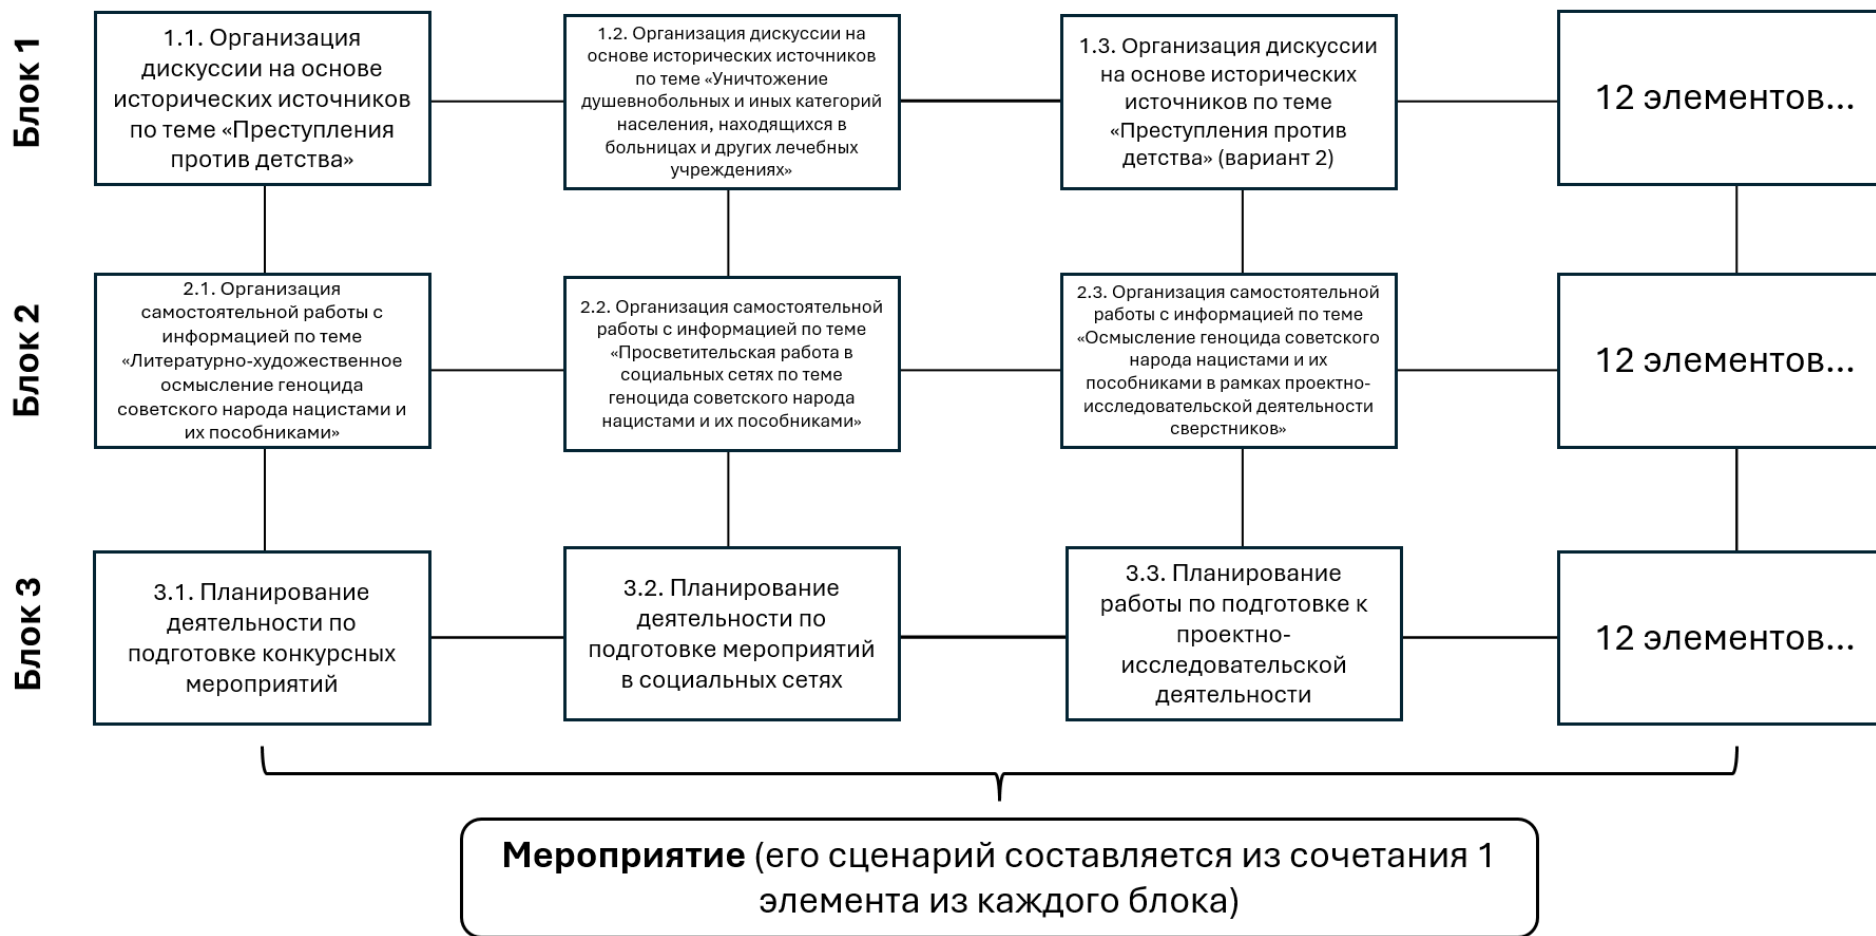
Блок 1

1.1. Организация дискуссии на основе исторических источников по теме «Преступления против детства»

1.2. Организация дискуссии на основе исторических источников по теме «Уничтожение душевнобольных и иных категорий населения, находящихся в больницах и других лечебных учреждениях»

1.3. Организация дискуссии на основе исторических источников по теме «Преступления против детства» (вариант 2)

12 элементов...

Блок 2

2.1. Организация самостоятельной работы с информацией по теме «Литературно-художественное осмысление геноцида советского народа нацистами и их пособниками»

2.2. Организация самостоятельной работы с информацией по теме «Просветительская работа в социальных сетях по теме геноцида советского народа нацистами и их пособниками»

2.3. Организация самостоятельной работы с информацией по теме «Осмысление геноцида советского народа нацистами и их пособниками в рамках проектно-исследовательской деятельности сверстников»

12 элементов...

Блок 3

3.1. Планирование деятельности по подготовке конкурсных мероприятий

3.2. Планирование деятельности по подготовке мероприятий в социальных сетях

3.3. Планирование работы по подготовке к проектно-исследовательской деятельности

12 элементов...

**Мероприятие** (его сценарий составляется из сочетания 1 элемента из каждого блока)